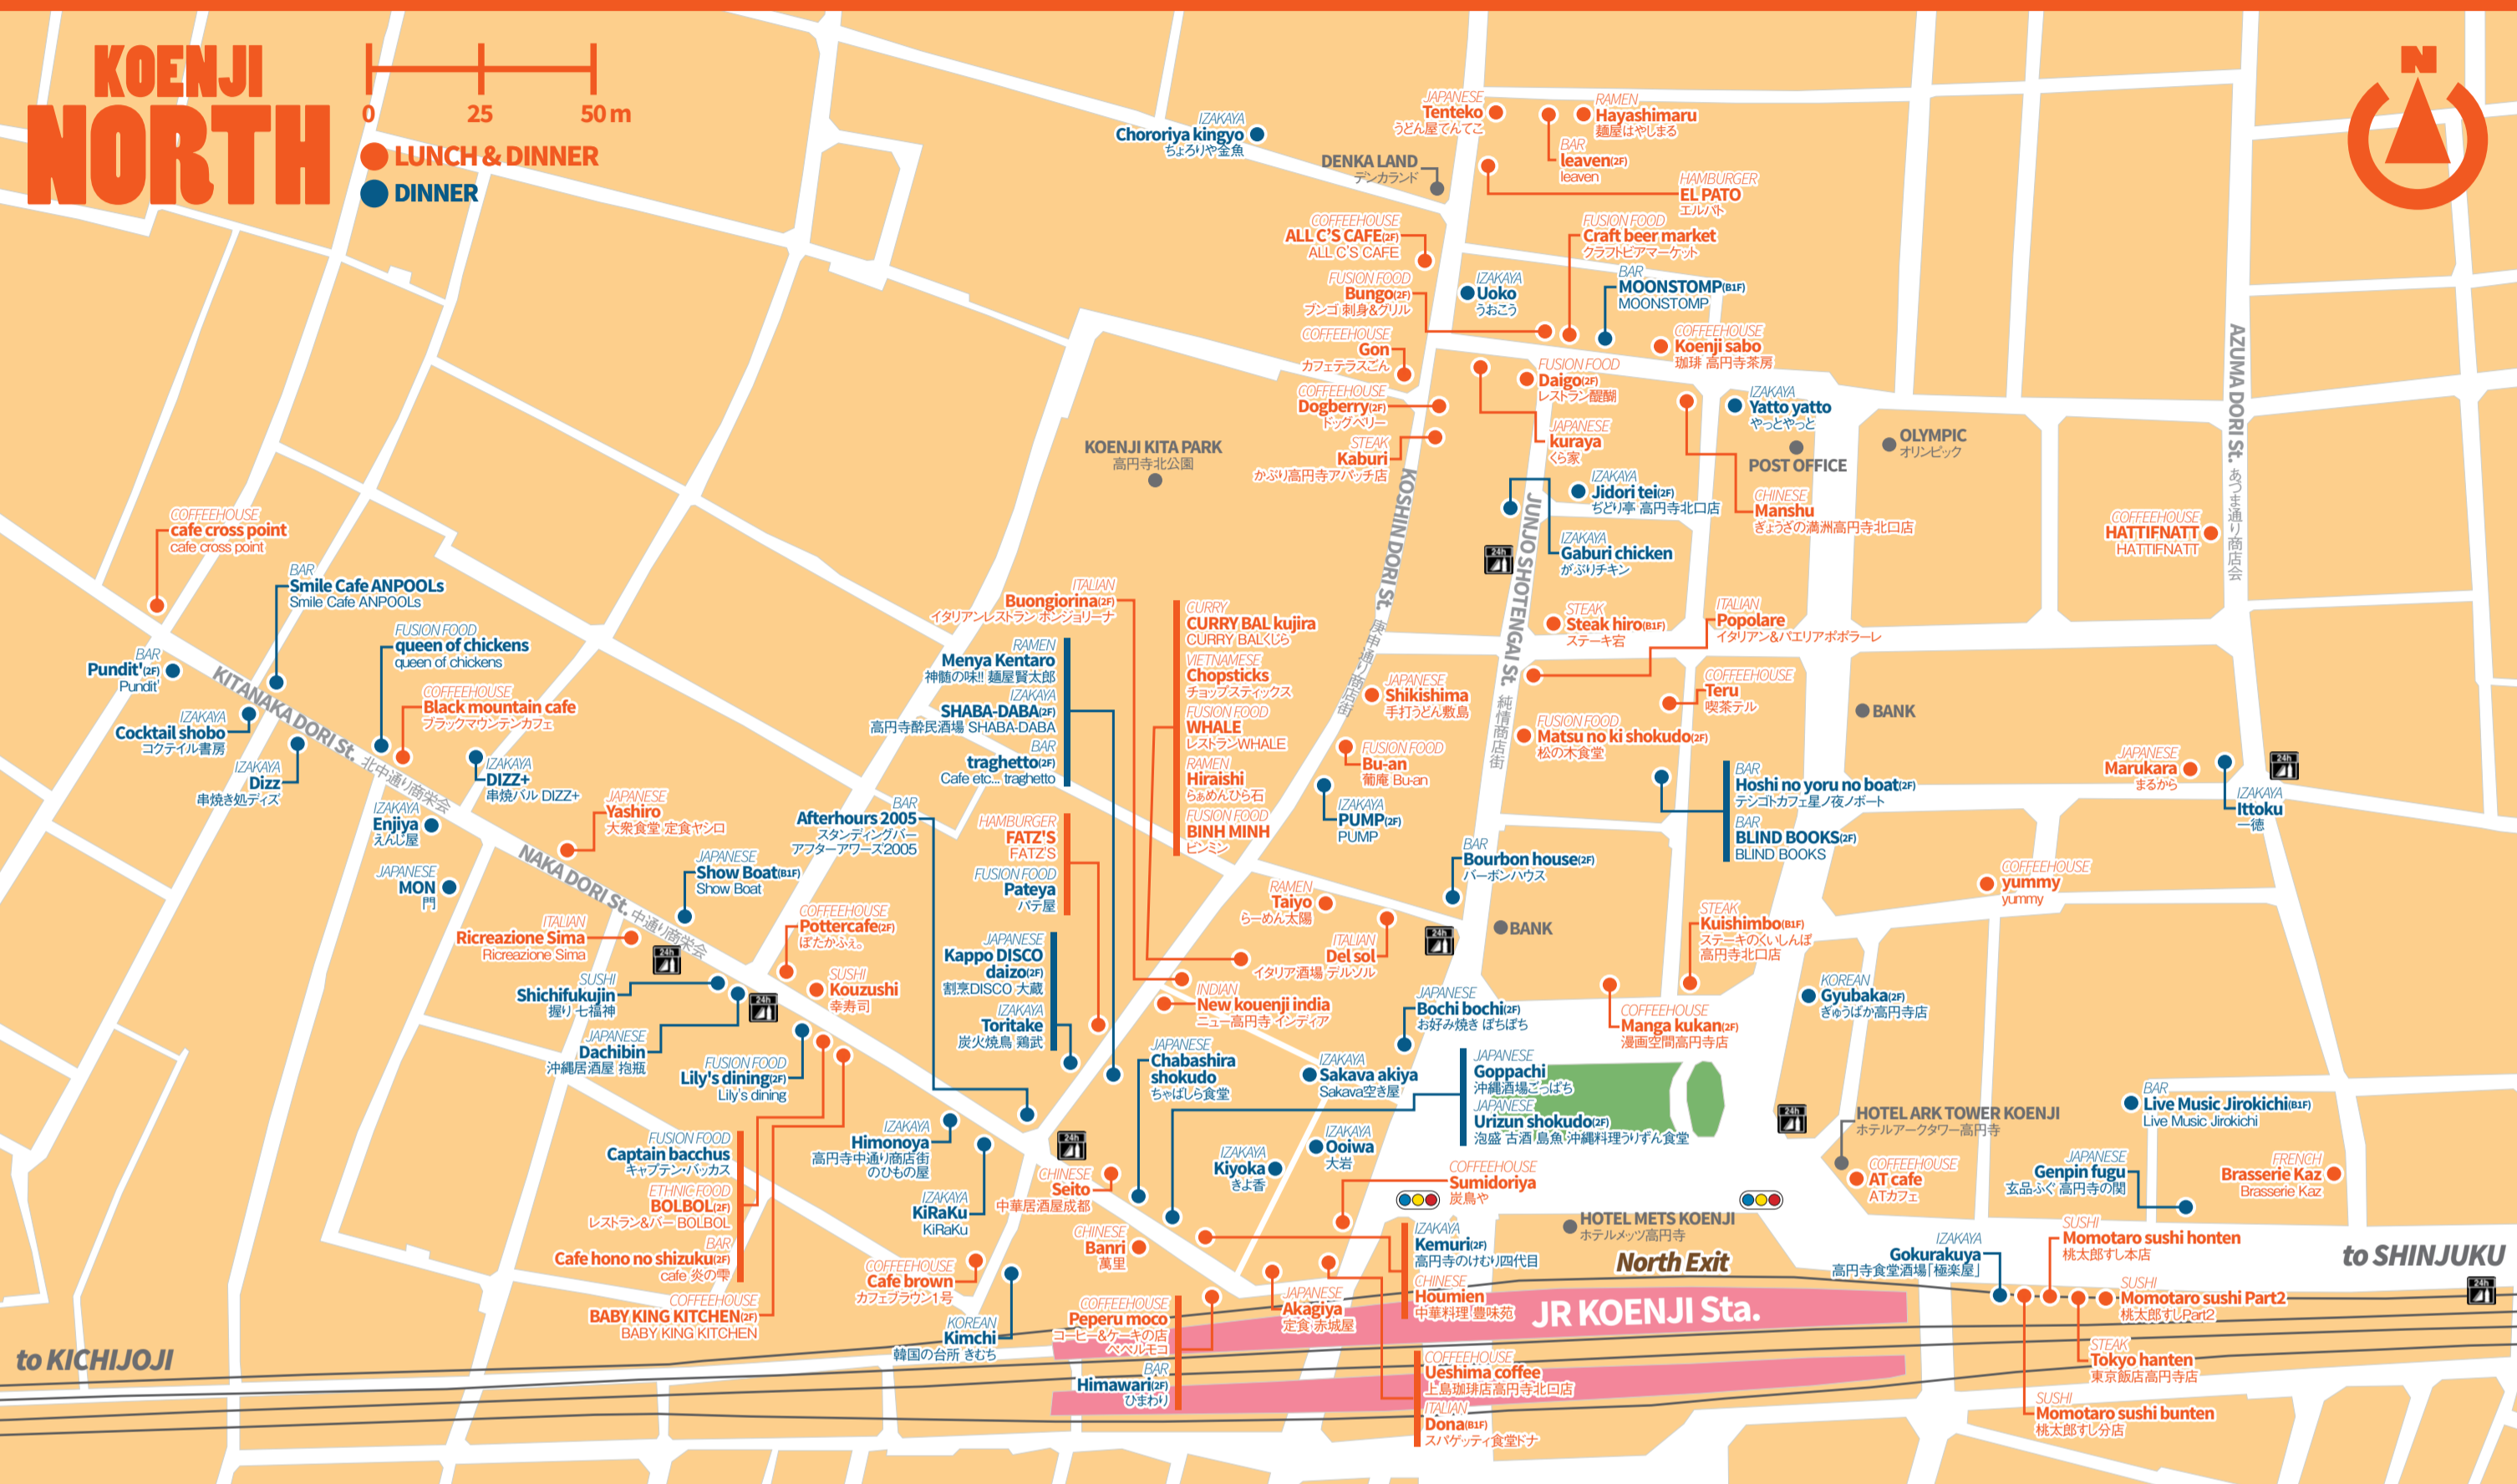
KOENJI NORTH

0 25 50 m

LUNCH & DINNER
DINNER

N

IZAKAYA
Chororiya kingyo
ちょろりや金魚

JAPANESE
Tenteko
うどん屋てんてこ

RAMEN
Hayashimaru
麺屋はやしまる

BAR
leaven(2F)
leaven

DENKA LAND
デンカランド

HAMBURGER
EL PATO
エルパト

COFFEEHOUSE
ALL C'S CAFE(2F)
ALL C'S CAFE

FUSION FOOD
Craft beer market
クラフトビアマーケット

FUSION FOOD
Bungo(2F)
ブンゴ 刺身&グリル

IZAKAYA
Uoko
うおこう

BAR
MOONSTOMP(B1F)
MOONSTOMP

COFFEEHOUSE
Gon
カフェテラスごん

COFFEEHOUSE
Koenji sabo
珈琲 高円寺茶房

FUSION FOOD
Daigo(2F)
レストラン醍醐

COFFEEHOUSE
Dogberry(2F)
ドッグベリー

IZAKAYA
Yatto yatto
やっとやっと

OLYMPIC
オリンピック

STEAK
Kaburi
かぶり高円寺アパッチ店

JAPANESE
kuraya
くら家

POST OFFICE

KOENJI KITA PARK
高円寺北公園

IZAKAYA
Jidori tei(2F)
ぢどり亭 高円寺北口店

CHINESE
Manshu
ぎょうざの満洲高円寺北口店

AZUMA DORI St. あづま通り商店会

COFFEEHOUSE
HATTIFNATT
HATTIFNATT

KOSHIN DORI St. 庚申通り商店街

JUNJO SHOTENGAI St. 純情商店街

IZAKAYA
Gaburi chicken
がぶりチキン

COFFEEHOUSE
cafe cross point
cafe cross point

BAR
Smile Cafe ANPOOLs
Smile Cafe ANPOOLs

ITALIAN
Buongiorina(2F)
イタリアンレストラン ボンジョリーナ

CURRY
CURRY BAL kujira
CURRY BALくじら

STEAK
Steak hiro(B1F)
ステーキ宏

ITALIAN
Popolare
イタリアン&パエリアポポラーレ

FUSION FOOD
queen of chickens
queen of chickens

RAMEN
Menya Kentaro
神髄の味!! 麺屋賢太郎

VIETNAMESE
Chopsticks
チョップスティックス

BAR
Pundit'(2F)
Pundit'

KITANAKA DORI St. 北中通り商栄会

IZAKAYA
SHABA-DABA(2F)
高円寺酔民酒場 SHABA-DABA

JAPANESE
Shikishima
手打うどん敷島

COFFEEHOUSE
Teru
喫茶テル

COFFEEHOUSE
Black mountain cafe
ブラックマウンテンカフェ

FUSION FOOD
WHALE
レストランWHALE

BANK

IZAKAYA
Cocktail shobo
コクテイル書房

BAR
traghetto(2F)
Cafe etc... traghetto

RAMEN
Hiraishi
らぁめんひら石

FUSION FOOD
Matsu no ki shokudo(2F)
松の木食堂

FUSION FOOD
Bu-an
葡庵 Bu-an

JAPANESE
Marukara
まるから

IZAKAYA
Dizz
串焼き処ディズ

IZAKAYA
DIZZ+
串焼バル DIZZ+

BAR
Hoshi no yoru no boat(2F)
テジコトカフェ星ノ夜ノボート

IZAKAYA
Ittoku
一徳

IZAKAYA
Enjiya
えんじ屋

JAPANESE
Yashiro
大衆食堂 定食ヤシロ

BAR
Afterhours 2005
スタンディングバー アフターアワーズ2005

HAMBURGER
FATZ'S
FATZ'S

FUSION FOOD
BINH MINH
ビンミン

IZAKAYA
PUMP(2F)
PUMP

BAR
BLIND BOOKS(2F)
BLIND BOOKS

NAKA DORI St. 中通り商栄会

JAPANESE
Show Boat(B1F)
Show Boat

BAR
Bourbon house(2F)
バーボンハウス

COFFEEHOUSE
yummy
yummy

JAPANESE
MON
門

FUSION FOOD
Pateya
パテ屋

RAMEN
Taiyo
らーめん太陽

STEAK
Kuishimbo(B1F)
ステーキのくいしんぼ 高円寺北口店

ITALIAN
Ricreazione Sima
Ricreazione Sima

COFFEEHOUSE
Pottercafe(2F)
ぽたかふぇ。

JAPANESE
Kappo DISCO daizo(2F)
割烹DISCO 大蔵

BANK

ITALIAN
Del sol
イタリア酒場 デルソル

SUSHI
Shichifukujin
握り 七福神

SUSHI
Kouzushi
幸寿司

INDIAN
New kouenji india
ニュー高円寺 インディア

JAPANESE
Bochi bochi(2F)
お好み焼き ぼちぼち

KOREAN
Gyubaka(2F)
ぎゅうばか高円寺店

COFFEEHOUSE
Manga kukan(2F)
漫画空間高円寺店

IZAKAYA
Toritake
炭火焼鳥 鶏武

JAPANESE
Dachibin
沖縄居酒屋 抱瓶

FUSION FOOD
Lily's dining(2F)
Lily's dining

JAPANESE
Chabashira shokudo
ちゃばしら食堂

IZAKAYA
Sakava akiya
Sakava空き屋

JAPANESE
Goppachi
沖縄酒場ごっぱち

JAPANESE
Urizun shokudo(2F)
泡盛 古酒 島魚 沖縄料理うりずん食堂

HOTEL ARK TOWER KOENJI
ホテルアークタワー高円寺

BAR
Live Music Jirokichi(B1F)
Live Music Jirokichi

FUSION FOOD
Captain bacchus
キャプテン・バッカス

IZAKAYA
Himonoya
高円寺中通り商店街 のひもの屋

IZAKAYA
Ooiwa
大岩

IZAKAYA
Kiyoka
きよ香

COFFEEHOUSE
Sumidoriya
炭鳥や

COFFEEHOUSE
AT cafe
ATカフェ

JAPANESE
Genpin fugu
玄品ふぐ 高円寺の関

FRENCH
Brasserie Kaz
Brasserie Kaz

ETHNIC FOOD
BOLBOL(2F)
レストラン&バー BOLBOL

CHINESE
Seito
中華居酒屋成都

IZAKAYA
KiRaKu
KiRaKu

HOTEL METS KOENJI
ホテルメッツ高円寺

BAR
Cafe hono no shizuku(2F)
cafe 炎の雫

CHINESE
Banri
萬里

IZAKAYA
Kemuri(2F)
高円寺のけむり四代目

North Exit

IZAKAYA
Gokurakuya
高円寺食堂酒場「極楽屋」

SUSHI
Momotaro sushi honten
桃太郎すし本店

to SHINJUKU

COFFEEHOUSE
BABY KING KITCHEN(2F)
BABY KING KITCHEN

COFFEEHOUSE
Cafe brown
カフェブラウン1号

CHINESE
Houmien
中華料理 豊味苑

JAPANESE
Akagiya
定食 赤城屋

COFFEEHOUSE
Peperu moco
コーヒー&ケーキの店 ペペルモコ

JR KOENJI Sta.

SUSHI
Momotaro sushi Part2
桃太郎すしPart2

KOREAN
Kimchi
韓国の台所 きむち

to KICHIJOJI

STEAK
Tokyo hanten
東京飯店高円寺店

COFFEEHOUSE
Ueshima coffee
上島珈琲店高円寺北口店

BAR
Himawari(2F)
ひまわり

SUSHI
Momotaro sushi bunten
桃太郎すし分店

ITALIAN
Dona(B1F)
スパゲッティ食堂ドナ

24h